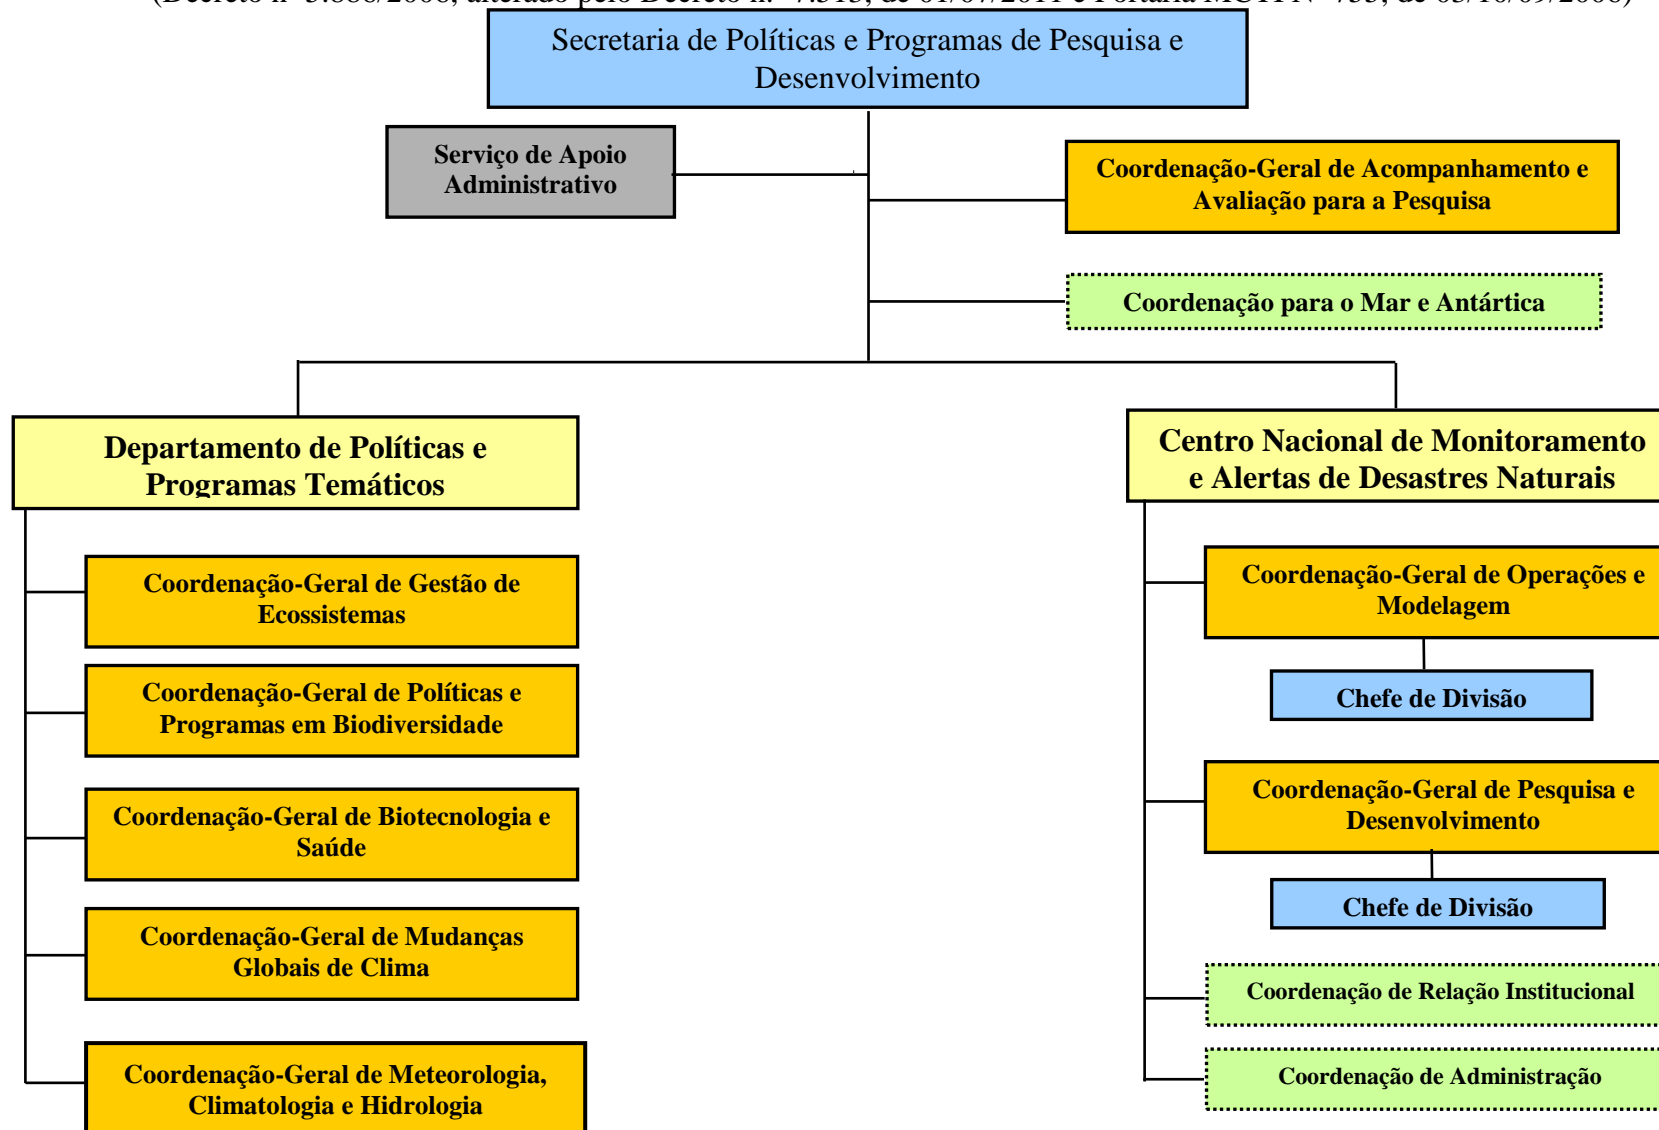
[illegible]

Secretaria de Políticas e Programas de Pesquisa e Desenvolvimento

Serviço de Apoio Administrativo

Coordenação-Geral de Acompanhamento e Avaliação para a Pesquisa

Coordenação para o Mar e Antártica

Departamento de Políticas e Programas Temáticos

Coordenação-Geral de Gestão de Ecossistemas

Coordenação-Geral de Políticas e Programas em Biodiversidade

Coordenação-Geral de Biotecnologia e Saúde

Coordenação-Geral de Mudanças Globais de Clima

Coordenação-Geral de Meteorologia, Climatologia e Hidrologia

Centro Nacional de Monitoramento e Alertas de Desastres Naturais

Coordenação-Geral de Operações e Modelagem

Chefe de Divisão

Coordenação-Geral de Pesquisa e Desenvolvimento

Chefe de Divisão

Coordenação de Relação Institucional

Coordenação de Administração